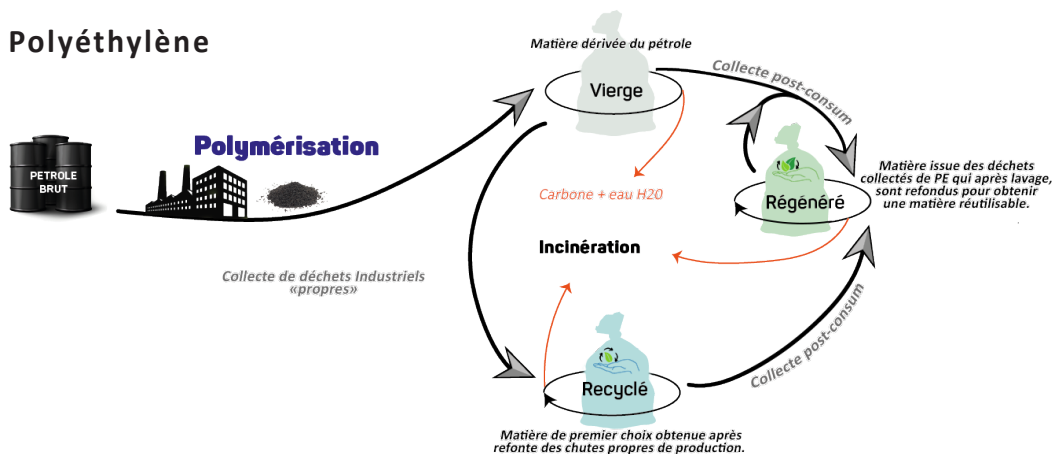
Polyéthylène

PETROLE BRUT

Polymérisation

Matière dérivée du pétrole

Vierge

Collecte post-consum

Carbone + eau H20

Matière issue des déchets collectés de PE qui après lavage, sont refondus pour obtenir une matière réutilisable.

Régénéré

Incinération

Collecte de déchets Industriels «propres»

Collecte post-consum

Recyclé

Matière de premier choix obtenue après refonte des chutes propres de production.